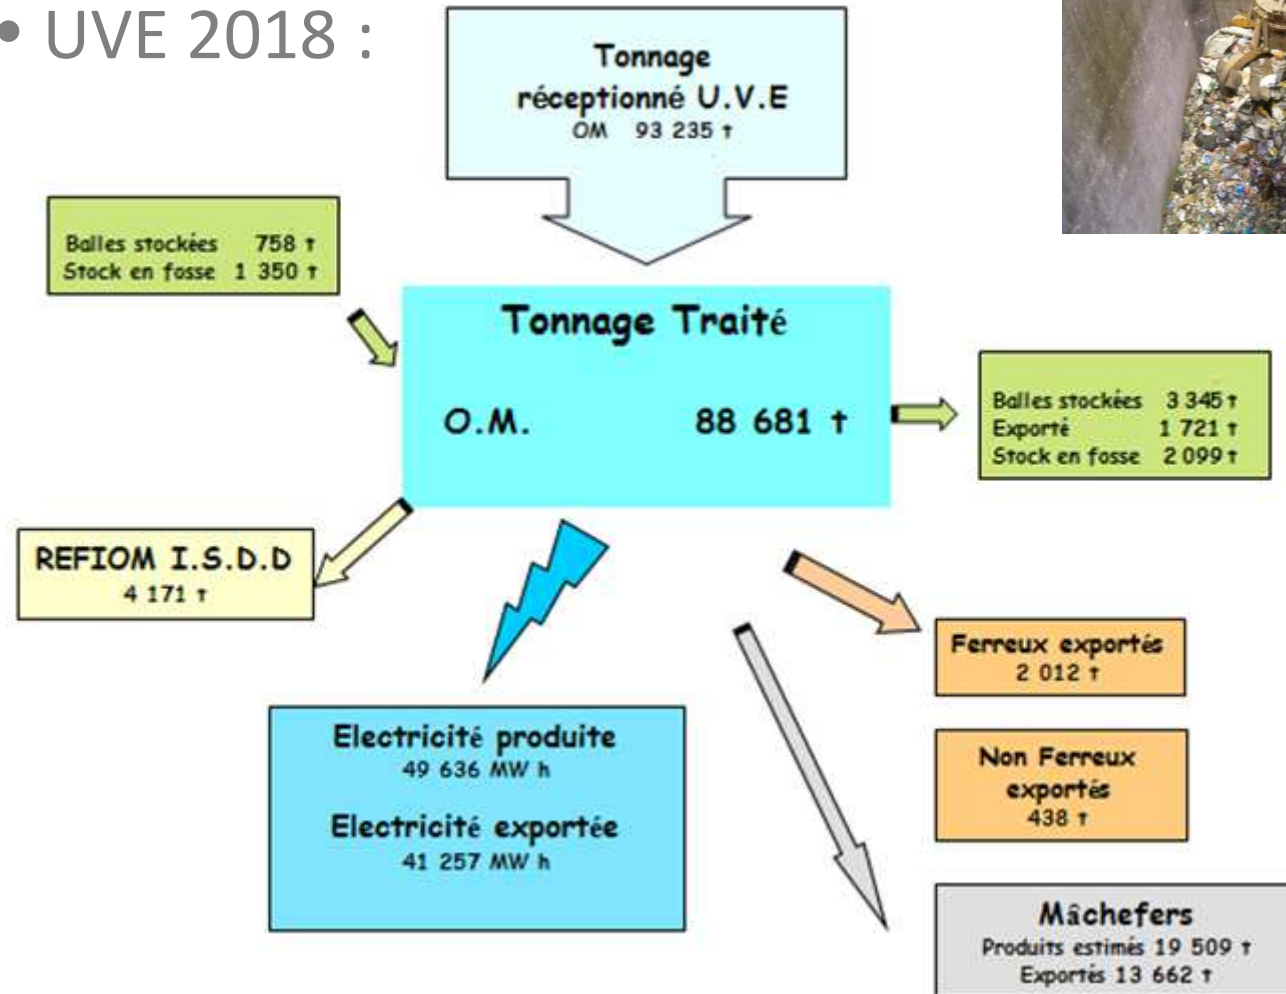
• UVE 2018 :

Tonnage réceptionné U.V.E
OM 93 235 t

Balles stockées 758 t
Stock en fosse 1 350 t

Tonnage Traité

O.M. 88 681 t

Balles stockées 3 345 t
Exporté 1 721 t
Stock en fosse 2 099 t

REFIOM I.S.D.D
4 171 t

Ferreux exportés
2 012 t

Non Ferreux exportés
438 t

Electricité produite
49 636 MW h

Electricité exportée
41 257 MW h

Mâchefers
Produits estimés 19 509 t
Exportés 13 662 t